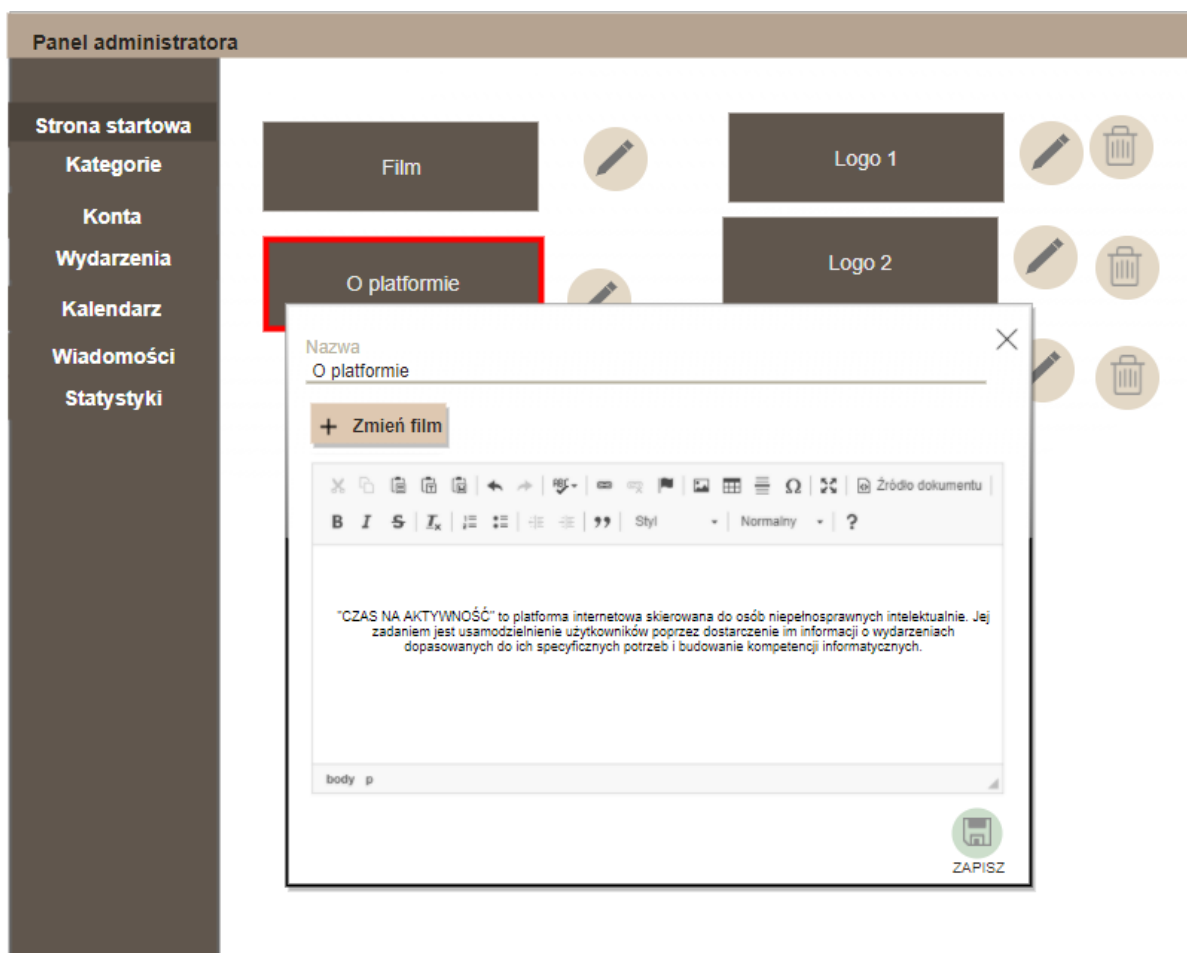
Panel administratora

Strona startowa
Kategorie
Konta
Wydarzenia
Kalendarz
Wiadomości
Statystyki

Film

Logo 1

Logo 2

O platformie

Nazwa
O platformie

+ Zmień film

Źródło dokumentu

B I S $I_x$ 99 Styl Normalny ?

"CZAS NA AKTYWNOŚĆ" to platforma internetowa skierowana do osób niepełnosprawnych intelektualnie. Jej zadaniem jest usamodzielnienie użytkowników poprzez dostarczenie im informacji o wydarzeniach dopasowanych do ich specyficznych potrzeb i budowanie kompetencji informatycznych.

body p

ZAPISZ